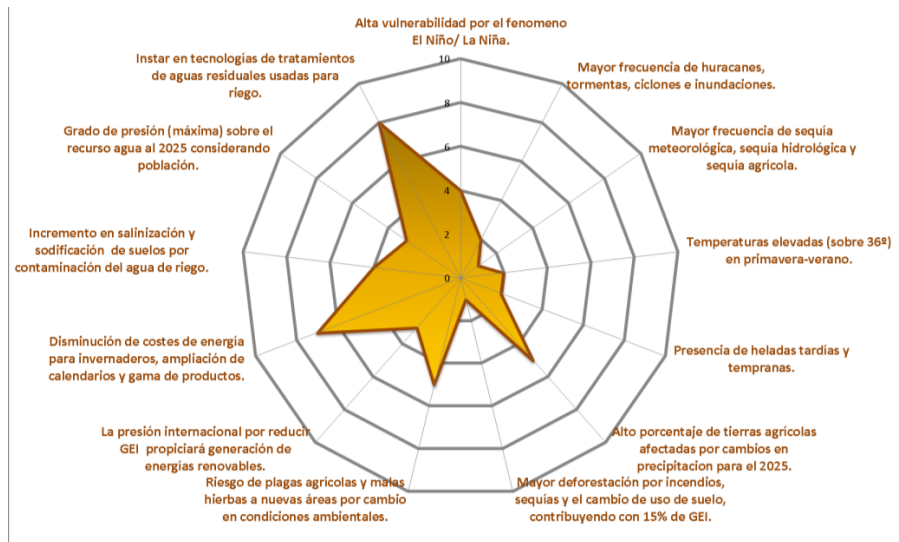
Alta vulnerabilidad por el fenomeno El Niño/ La Niña.

Mayor frecuencia de huracanes, tormentas, ciclones e inundaciones.

Mayor frecuencia de sequia meteorológica, sequia hidrológica y sequia agricola.

Temperaturas elevadas (sobre 36º) en primavera-verano.

Presencia de heladas tardías y tempranas.

Alto porcentaje de tierras agrícolas afectadas por cambios en precipitacion para el 2025.

Mayor deforestación por incendios, sequias y el cambio de uso de suelo, contribuyendo con 15% de GEI.

Riesgo de plagas agricolas y malas hierbas a nuevas áreas por cambio en condiciones ambientales.

La presión internacional por reducir GEI propiciará generación de energias renovables.

Disminución de costes de energía para invernaderos, ampliación de calendarios y gama de productos.

Incremento en salinización y sodificación de suelos por contaminación del agua de riego.

Grado de presión (máxima) sobre el recurso agua al 2025 considerando población.

Instar en tecnologías de tratamientos de aguas residuales usadas para riego.

10
8
6
4
2
0